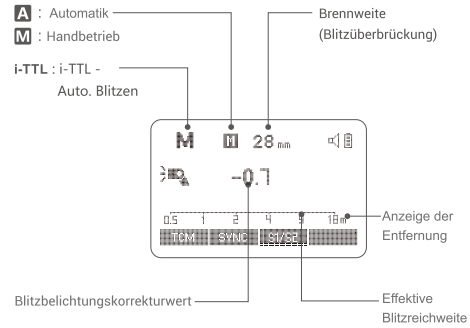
A : Automatik
M : Handbetrieb
i-TTL : i-TTL - Auto. Blitzen

Brennweite (Blitzüberbrückung)

M
M
28 mm

-0.7

0.5 1 2 4 9 18m
TCM SYNC S1/S2

Anzeige der Entfernung

Blitzbelichtungskorrekturwert

Effektive Blitzreichweite